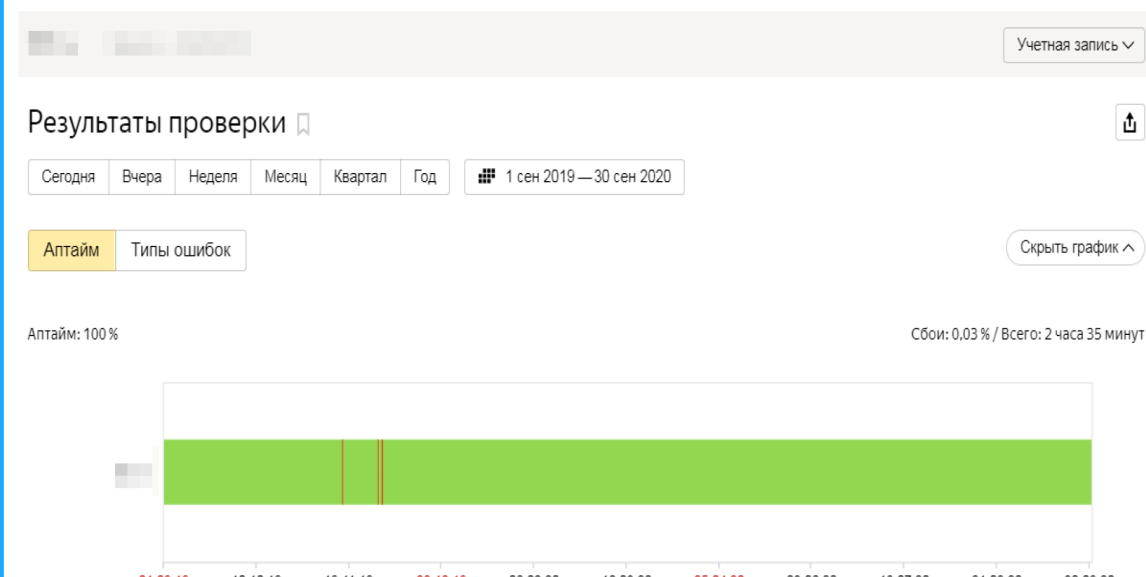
Учетная запись

Результаты проверки

Сегодня | Вчера | Неделя | Месяц | Квартал | Год

1 сен 2019 — 30 сен 2020

Аптайм | Типы ошибок

Скрыть график

Аптайм: 100 %

Сбои: 0,03 % / Всего: 2 часа 35 минут

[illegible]